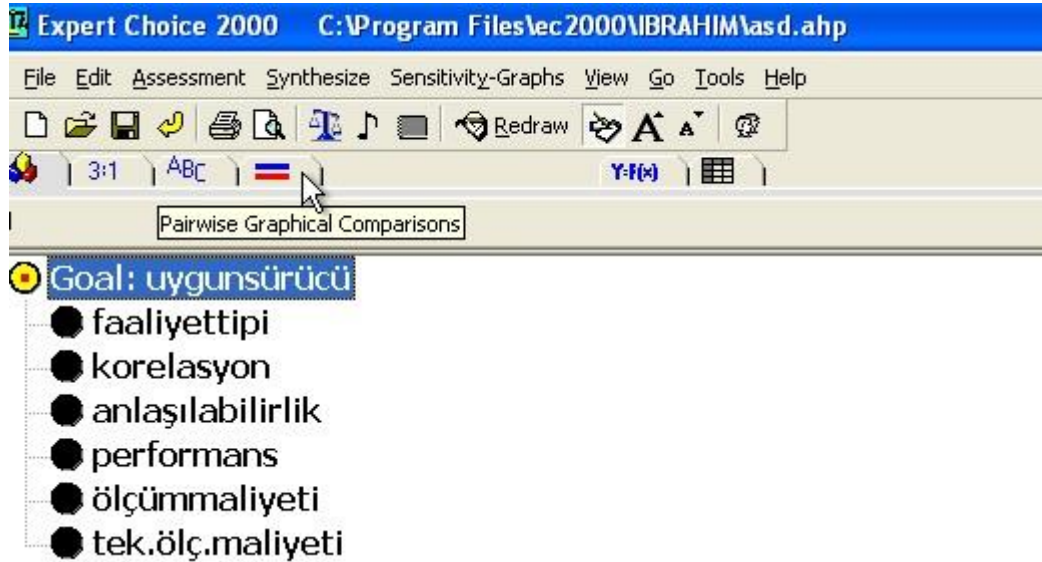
Expert Choice 2000 C:\Program Files\ec2000\IBRAHIM\asd.ahp

File Edit Assessment Synthesize Sensitivity-Graphs View Go Tools Help

Redraw

3:1 ABC Y=f(x)

Pairwise Graphical Comparisons

Goal: uygunsürücü
faaliyettipi
korelasyon
anlaşılabilirlik
performans
ölçümmaliyeti
tek.ölç.maliyeti